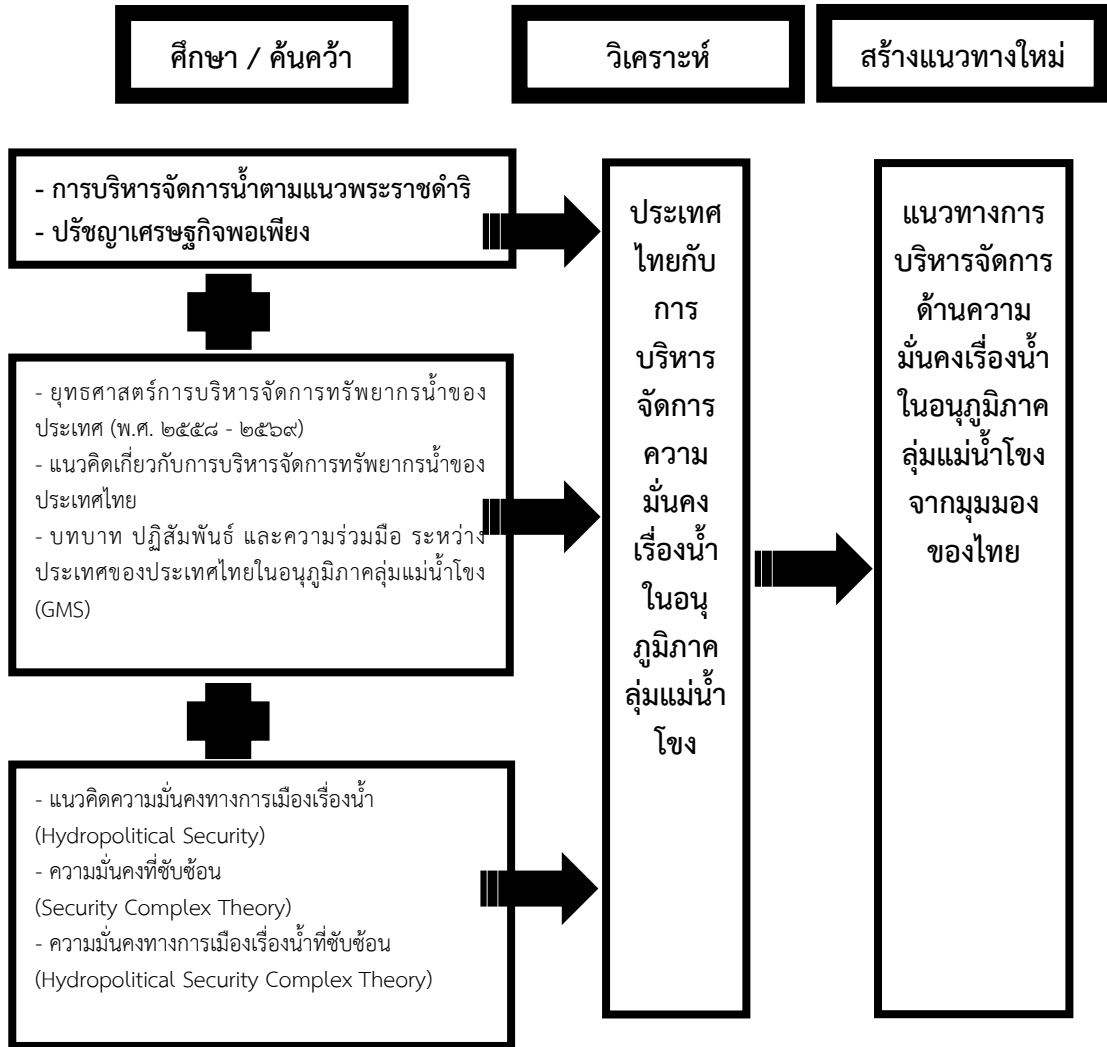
ศึกษา / ค้นคว้า

วิเคราะห์

สร้างแนวทางใหม่

- การบริหารจัดการน้ำตามแนวพระราชดำริ
- ปรัชญาเศรษฐกิจพอเพียง

- ยุทธศาสตร์การบริหารจัดการทรัพยากรน้ำของประเทศ (พ.ศ. ๒๕๕๘ - ๒๕๖๙)
- แนวคิดเกี่ยวกับการบริหารจัดการทรัพยากรน้ำของประเทศไทย
- บทบาท ปฏิสัมพันธ์ และความร่วมมือ ระหว่างประเทศของประเทศไทยในอนุภูมิภาคลุ่มแม่น้ำโขง (GMS)

- แนวคิดความมั่นคงทางการเมืองเรื่องน้ำ (Hydropolitical Security)
- ความมั่นคงที่ซับซ้อน (Security Complex Theory)
- ความมั่นคงทางการเมืองเรื่องน้ำที่ซับซ้อน (Hydropolitical Security Complex Theory)

ประเทศไทยกับการบริหารจัดการความมั่นคงเรื่องน้ำในอนุภูมิภาคลุ่มแม่น้ำโขง

แนวทางการบริหารจัดการด้านความมั่นคงเรื่องน้ำในอนุภูมิภาคลุ่มแม่น้ำโขงจากมุมมองของไทย